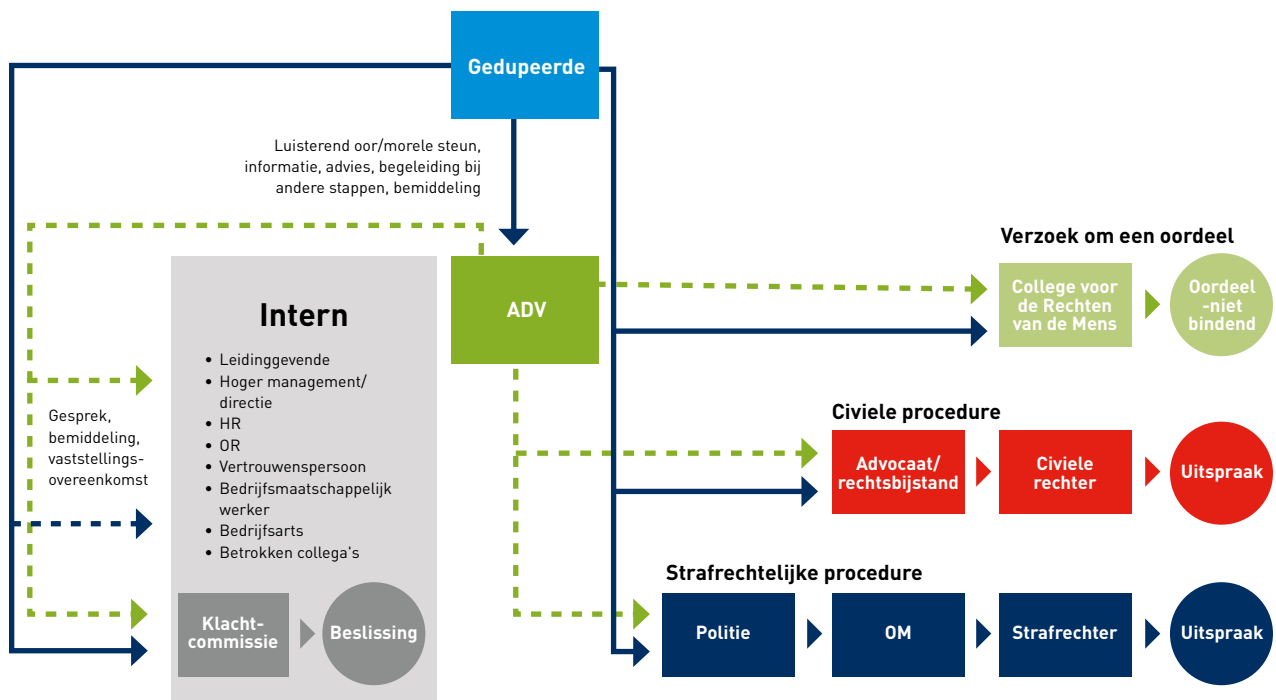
Gedupeerde

Luisterend oor/morele steun, informatie, advies, begeleiding bij andere stappen, bemiddeling

ADV

Intern

- Leidinggevende
- Hoger management/ directie
- HR
- OR
- Vertrouwenspersoon
- Bedrijfsmaatschappelijk werker
- Bedrijfsarts
- Betrokken collega's

Gesprek, bemiddeling, vaststellingsovereenkomst

Klachtcommissie

Beslissing

Verzoek om een oordeel

College voor de Rechten van de Mens

Oordeel -niet bindend

Civiele procedure

Advocaat/ rechtsbijstand

Civiele rechter

Uitspraak

Strafrechtelijke procedure

Politie

OM

Strafrechter

Uitspraak